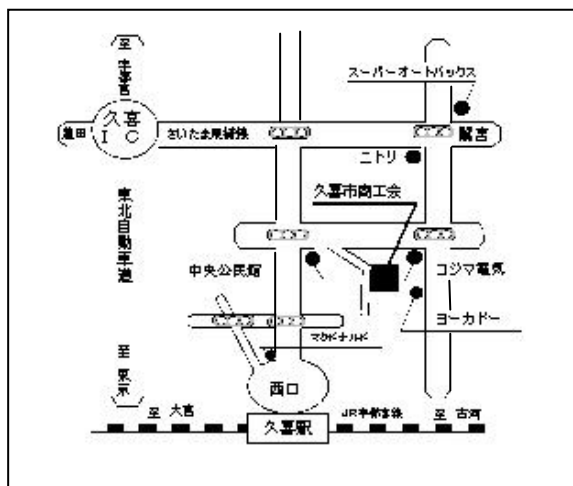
至
宇都宮

久喜
IC

菖田

さいたま栗橋線

スーパーオートバックス

鷲宮

ニトリ

久喜市商工会

東北自動車道

中央公民館

コジマ電気

ヨーカドー

マクドナルド

至
東京

西口

至 大宮

久喜駅

JR宇都宮線

至 古河